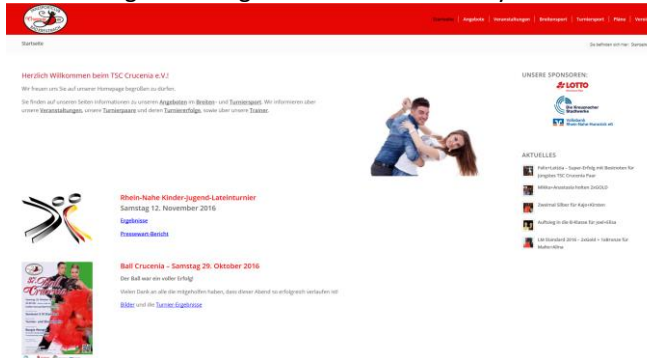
Startseite | Angebote | Veranstaltungen | Breitensport | Turniersport | Pläne | Verei

Startseite

Sie befinden sich hier: Startseite

Herzlich Willkommen beim TSC Crucenia e.V.!

Wir freuen uns Sie auf unserer Homepage begrüßen zu dürfen.

Sie finden auf unseren Seiten Informationen zu unseren Angeboten im Breiten- und Turniersport. Wir informieren über unsere Veranstaltungen, unsere Turnierpaare und deren Turniererfolge, sowie über unsere Trainer.

UNSERE SPONSOREN:

LOTTO

Die Kreuznacher Stadtwerke

Volksbank Rhein-Nahe-Hunsrück eG

AKTUELLES

Fehr-Lutsina – Super-Erfolg mit Bestzeiten für jüngstes TSC Crucenia Paar

Mikker-Anastasia holten 2xGOLD

Zweimal Silber für Kajin-Kirsten

Aufstieg in die B-Klasse für Joel-Ulita

LM-Standard 2016 – Zeisel4 + Vakronze für Malter-Alina

Rhein-Nahe Kinder-Jugend-Lateinturnier

Samstag 12. November 2016

Ergebnisse

Pressewart-Bericht

Ball Crucenia – Samstag 29. Oktober 2016

Der Ball war ein voller Erfolg!

Vielen Dank an alle die mitgeholfen haben, dass dieser Abend so erfolgreich verlaufen ist!

Bilder und die Turnier-Ergebnisse

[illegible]